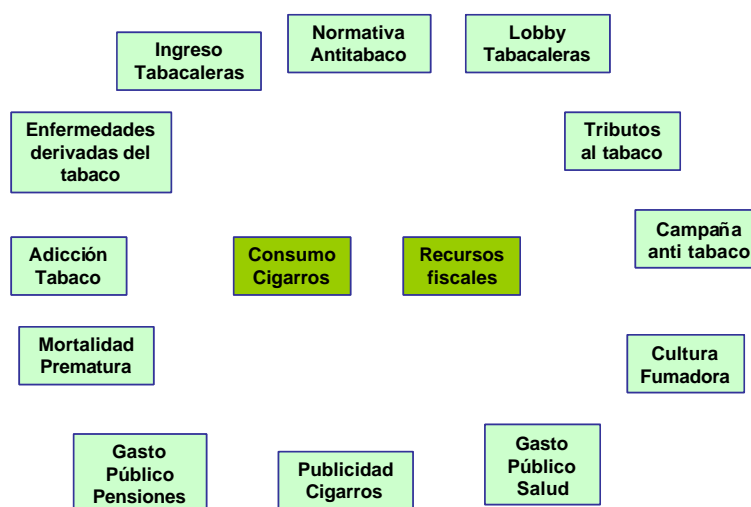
Ingreso Tabacaleras

Normativa Antitabaco

Lobby Tabacaleras

Enfermedades derivadas del tabaco

Tributos al tabaco

Campaña anti tabaco

Adicción Tabaco

Consumo Cigarros

Recursos fiscales

Mortalidad Prematura

Cultura Fumadora

Gasto Público Pensiones

Publicidad Cigarros

Gasto Público Salud